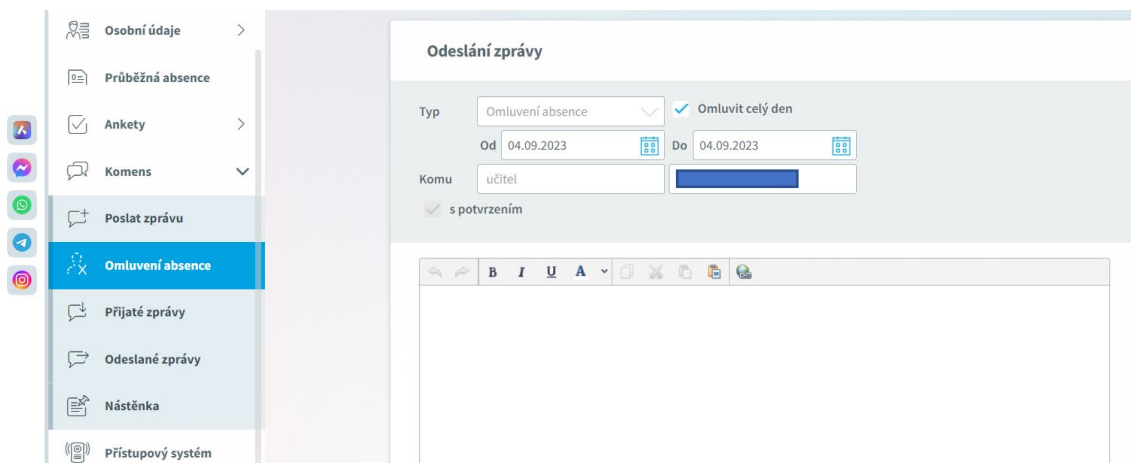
Osobní údaje

Průběžná absence

Ankety

Komens

Poslat zprávu

Omluvení absence

Přijaté zprávy

Odeslané zprávy

Nástěnka

Přístupový systém

Odeslání zprávy

Typ Omluvení absence ✓ Omluvit celý den

Od 04.09.2023 Do 04.09.2023

Komu učitel

s potvrzením

B I U A